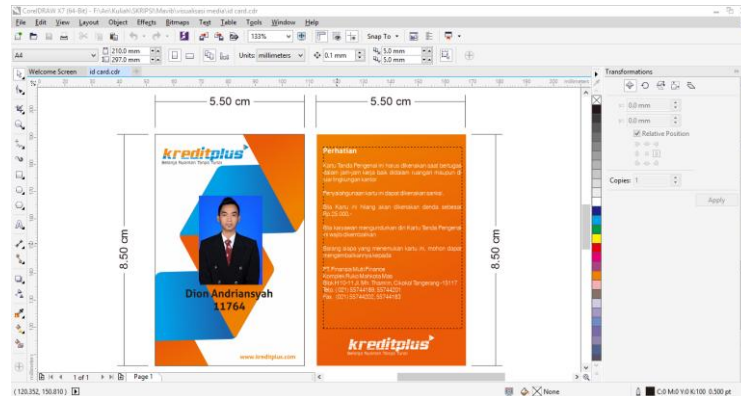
CorelDRAW X7 (64-Bit) - F:\del Kuliah\SKRIPSI\Mavib\visualisasi media\id card.cdr

File Edit View Layout Object Effects Bitmaps Text Table Tools Window Help

133% Snap To

A4 210.0 mm 297.0 mm Units: millimeters 0.1 mm 5.0 mm 5.0 mm

Welcome Screen id card.cdr

5.50 cm

5.50 cm

8.50 cm

8.50 cm

kreditplus

Belanja Nyaman Tanpa Tunai

Dion Andriansyah
11764

www.kreditplus.com

Perhatian

Kartu Tanda Pengenal ini harus dikenakan saat bertugas dalam jam-jam kerja baik didalam ruangan maupun di lingkungan kantor.

Penyalahgunaan kartu ini dapat dikenakan sanksi.

Bila Kartu ini hilang akan dikenakan denda sebesar Rp.25.000,-

Bila karyawan mengundurkan diri Kartu Tanda Pengenal ini wajib dikembalikan.

Barang siapa yang menemukan kartu ini, mohon dapat mengembalikannya kepada:

PT. Finansia Multi Finance
Komplek Ruko Mandala Mas
Blok H10-11 Jl. MH. Thamrin, Cikokol Tangerang - 15117
Telp. (021) 55744188, 55744201
Fax. (021) 55744202, 55744183

kreditplus

Belanja Nyaman Tanpa Tunai

Transformations

0.0 mm

0.0 mm

Relative Position

Copies: 1

Apply

1 of 1 Page 1

(120.352, 150.810 )

None

C:0 M:0 Y:0 K:100 0.500 pt